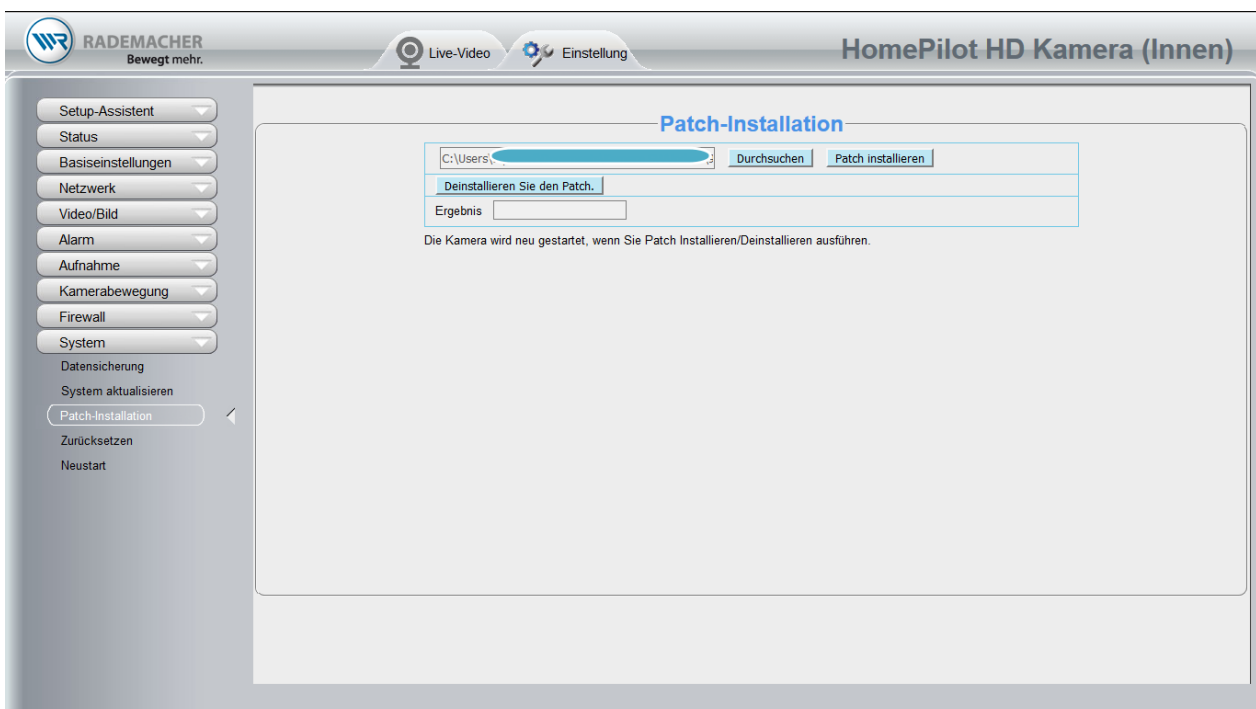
RADEMACHER
Bewegt mehr.

Live-Video
Einstellung

HomePilot HD Kamera (Innen)

Setup-Assistent
Status
Basiseinstellungen
Netzwerk
Video/Bild
Alarm
Aufnahme
Kamerabewegung
Firewall
System
Datensicherung
System aktualisieren
Patch-Installation
Zurücksetzen
Neustart

Patch-Installation

C:\Users\ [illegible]
Durchsuchen
Patch installieren
Deinstallieren Sie den Patch.
Ergebnis

Die Kamera wird neu gestartet, wenn Sie Patch Installieren/Deinstallieren ausführen.